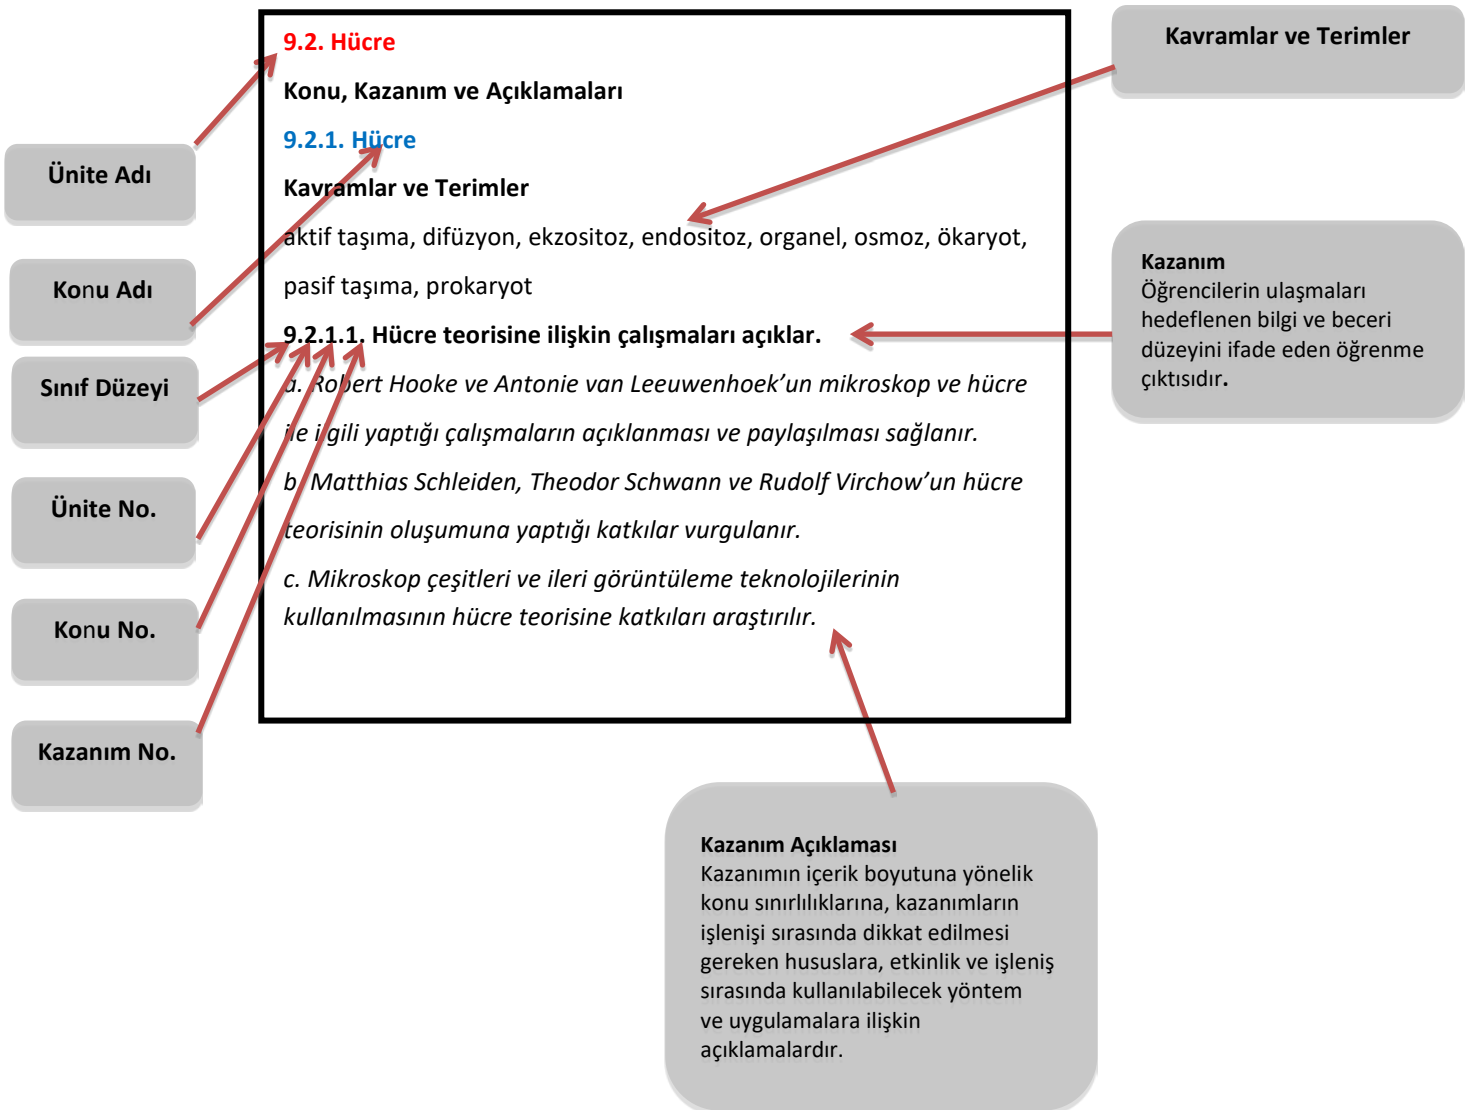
9.2. Hücre

Konu, Kazanım ve Açıklamaları

9.2.1. Hücre

Kavramlar ve Terimler

aktif taşıma, difüzyon, ekzositoz, endositoz, organel, osmoz, ökaryot, pasif taşıma, prokaryot

9.2.1.1. Hücre teorisine ilişkin çalışmaları açıklar.

a. Robert Hooke ve Antonie van Leeuwenhoek'un mikroskop ve hücre ile ilgili yaptığı çalışmaların açıklanması ve paylaşılması sağlanır.

b. Matthias Schleiden, Theodor Schwann ve Rudolf Virchow'un hücre teorisinin oluşumuna yaptığı katkılar vurgulanır.

c. Mikroskop çeşitleri ve ileri görüntüleme teknolojilerinin kullanılmasının hücre teorisine katkıları araştırılır.

Kavramlar ve Terimler

Ünite Adı

Konu Adı

Sınıf Düzeyi

Ünite No.

Konu No.

Kazanım No.

Kazanım
Öğrencilerin ulaşmaları hedeflenen bilgi ve beceri düzeyini ifade eden öğrenme çıktısıdır.

Kazanım Açıklaması
Kazanımın içerik boyutuna yönelik konu sınırlılıklarına, kazanımların işlenişi sırasında dikkat edilmesi gereken hususlara, etkinlik ve işleniş sırasında kullanılabilecek yöntem ve uygulamalara ilişkin açıklamalardır.